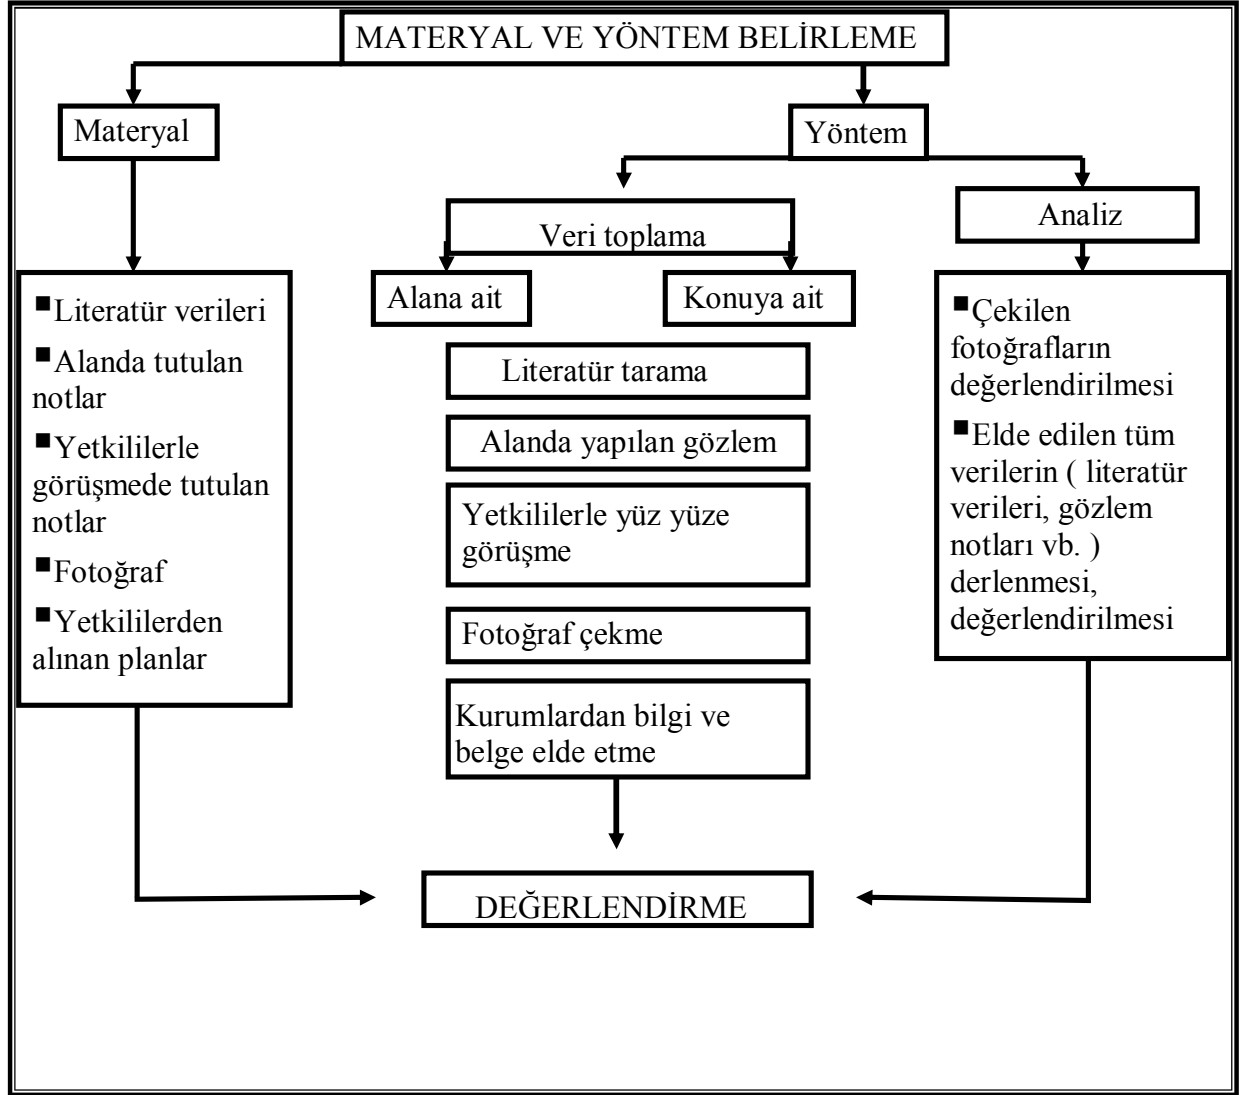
MATERYAL VE YÖNTEM BELİRLEME

Materyal

Yöntem

Veri toplama

Analiz

Alana ait

Konuya ait

■Literatür verileri
■Alanda tutulan notlar
■Yetkililerle görüşmede tutulan notlar
■Fotoğraf
■Yetkililerden alınan planlar

Literatür tarama

Alanda yapılan gözlem

Yetkililerle yüz yüze görüşme

Fotoğraf çekme

Kurumlardan bilgi ve belge elde etme

■Çekilen fotoğrafların değerlendirilmesi
■Elde edilen tüm verilerin ( literatür verileri, gözlem notları vb. ) derlenmesi, değerlendirilmesi

DEĞERLENDİRME